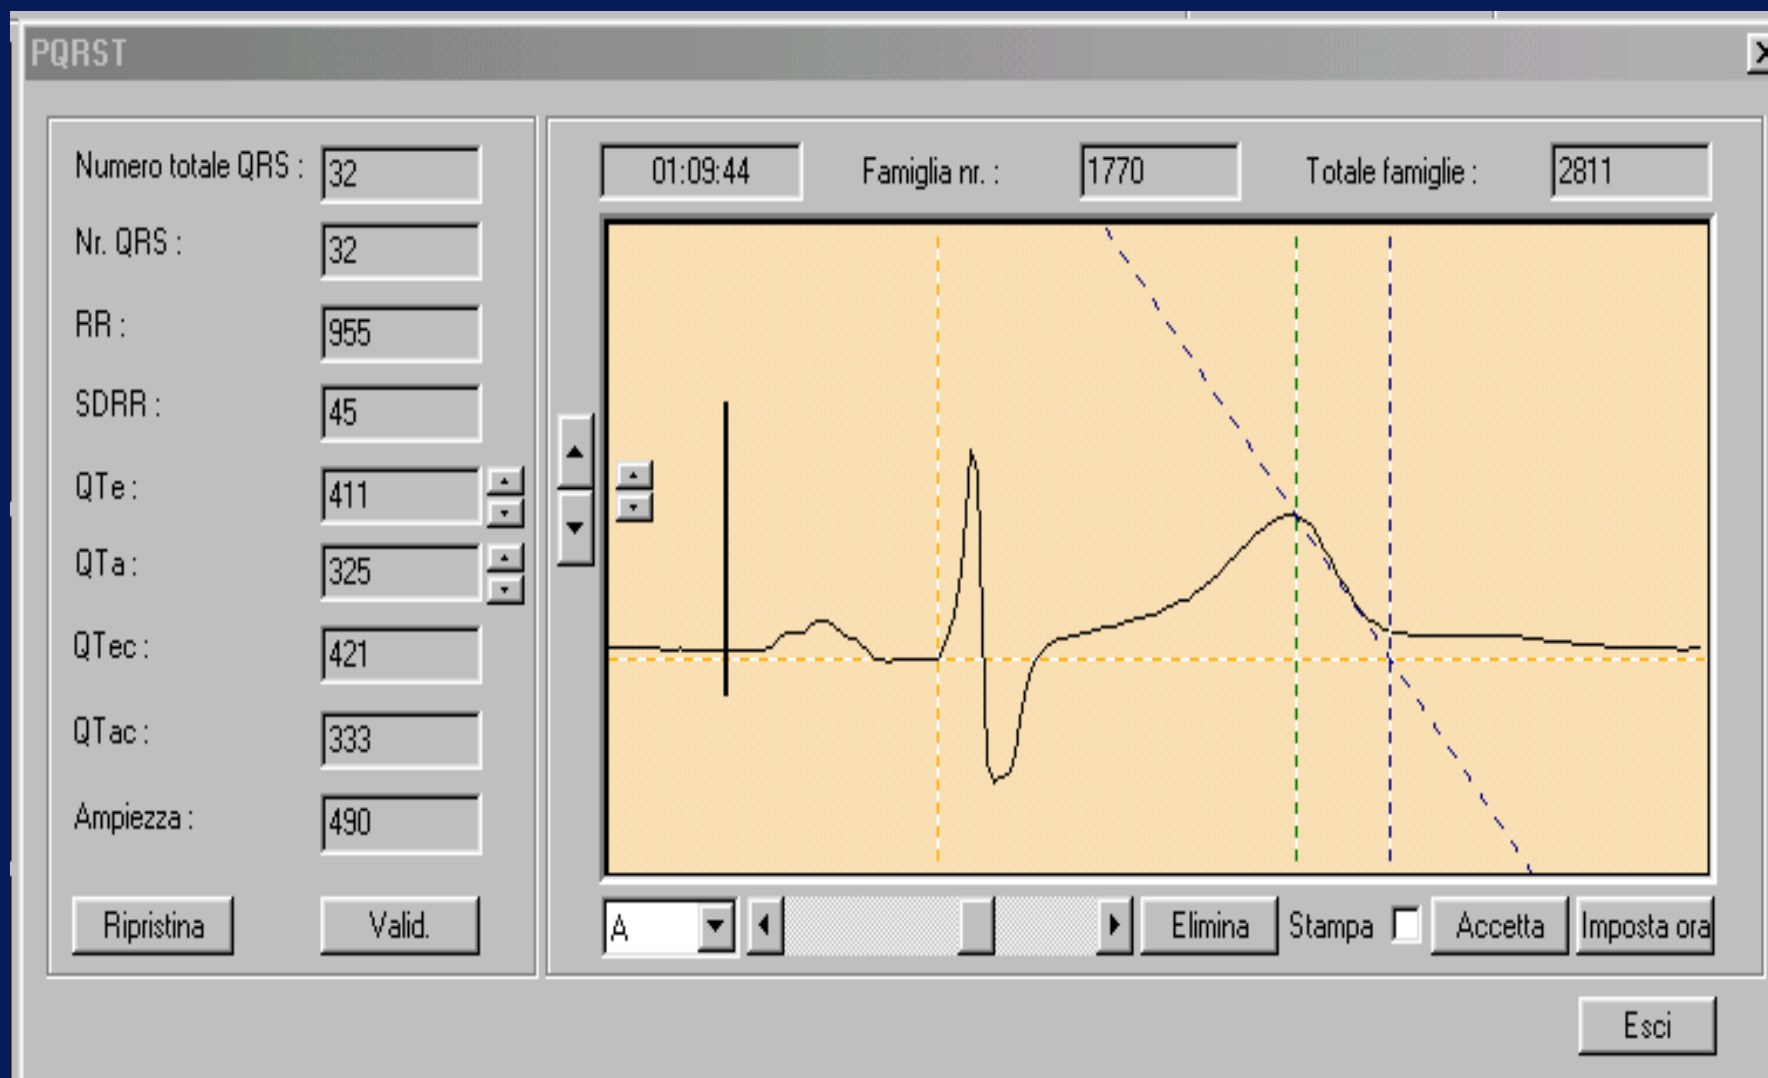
PQRST

Numero totale QRS : 32
Nr. QRS : 32
RR : 955
SDRR : 45
QTe : 411
QTa : 325
QTec : 421
QTac : 333
Ampiezza : 490

Ripristina Valid.

01:09:44 Famiglia nr. : 1770 Totale famiglie : 2811

A Elimina Stampa Accetta Imposta ora

Esci